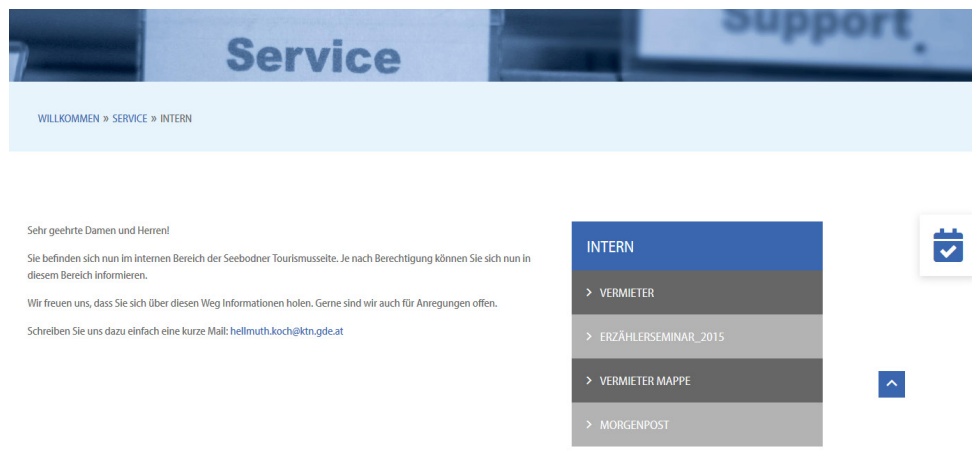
Service

Support

WILLKOMMEN » SERVICE » INTERN

Sehr geehrte Damen und Herren!

Sie befinden sich nun im internen Bereich der Seebodner Tourismusseite. Je nach Berechtigung können Sie sich nun in diesem Bereich informieren.

Wir freuen uns, dass Sie sich über diesen Weg Informationen holen. Gerne sind wir auch für Anregungen offen.

Schreiben Sie uns dazu einfach eine kurze Mail: hellmuth.koch@ktn.gde.at

INTERN

› VERMIETER

› ERZÄHLERSEMINAR_2015

› VERMIETER MAPPE

› MORGENPOST